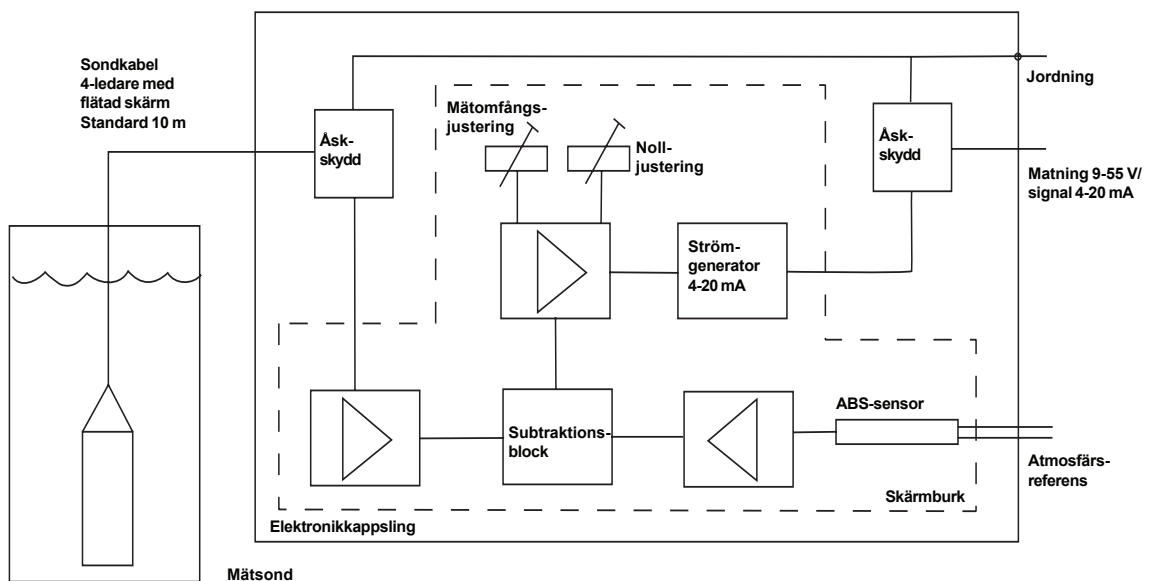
Sondkabel
4-ledare med
flätad skärm
Standard 10 m

Jordning

Mätomfångs-
justering

Noll-
justering

Åsk-
skydd

Åsk-
skydd

Matning 9-55 V/
signal 4-20 mA

Ström-
generator
4-20 mA

ABS-sensor

Subtraktions-
block

Atmosfärs-
referens

Skärmburk

Elektronikkappsling

Mätsond